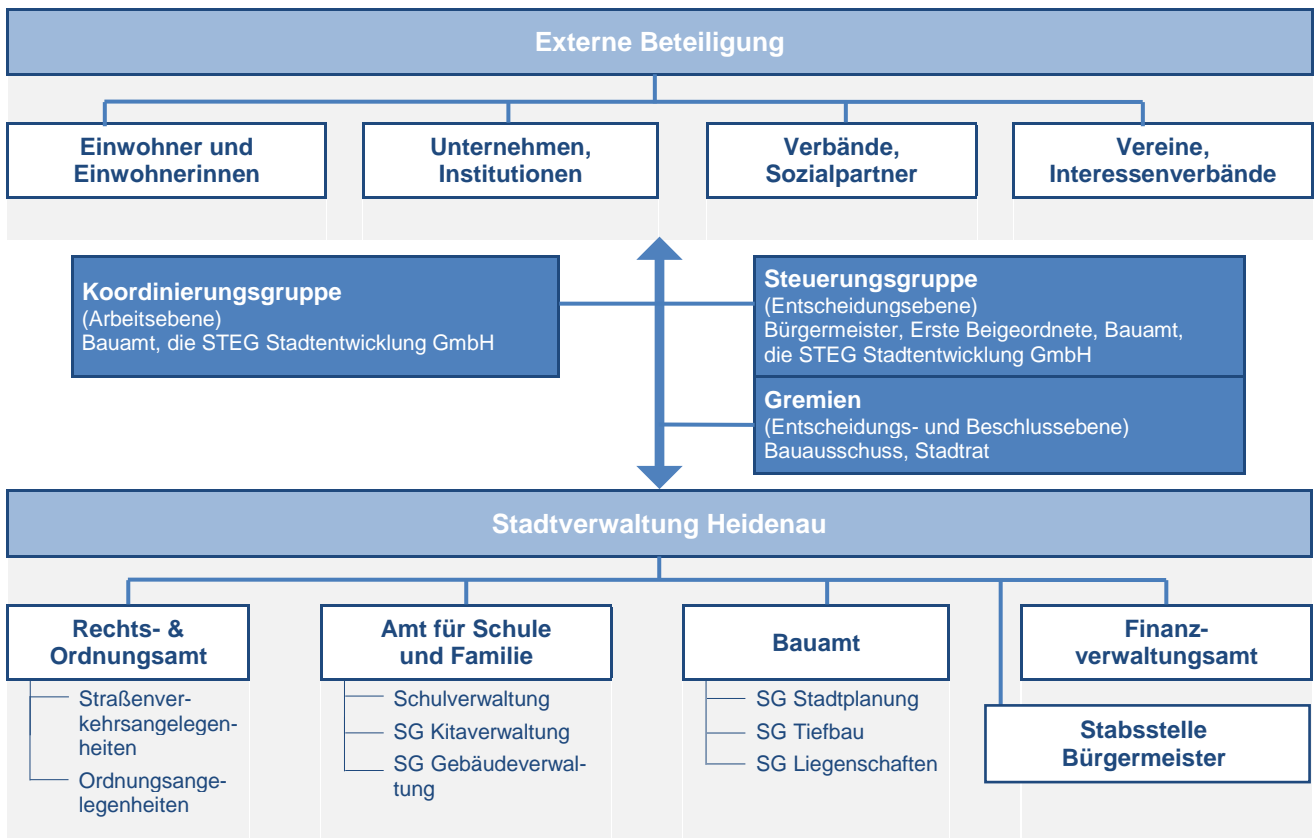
Externe Beteiligung

Einwohner und Einwohnerinnen

Unternehmen, Institutionen

Verbände, Sozialpartner

Vereine, Interessenverbände

Koordinierungsgruppe
(Arbeitsebene)
Bauamt, die STEG Stadtentwicklung GmbH

Steuerungsgruppe
(Entscheidungsebene)
Bürgermeister, Erste Beigeordnete, Bauamt, die STEG Stadtentwicklung GmbH

Gremien
(Entscheidungs- und Beschlussebene)
Bauausschuss, Stadtrat

Stadtverwaltung Heidenau

Rechts- & Ordnungsamt

Straßenverkehrsangelegenheiten

Ordnungsangelegenheiten

Amt für Schule und Familie

Schulverwaltung

SG Kitaverwaltung

SG Gebäudeverwaltung

Bauamt

SG Stadtplanung

SG Tiefbau

SG Liegenschaften

Finanzverwaltungsamt

Stabsstelle Bürgermeister